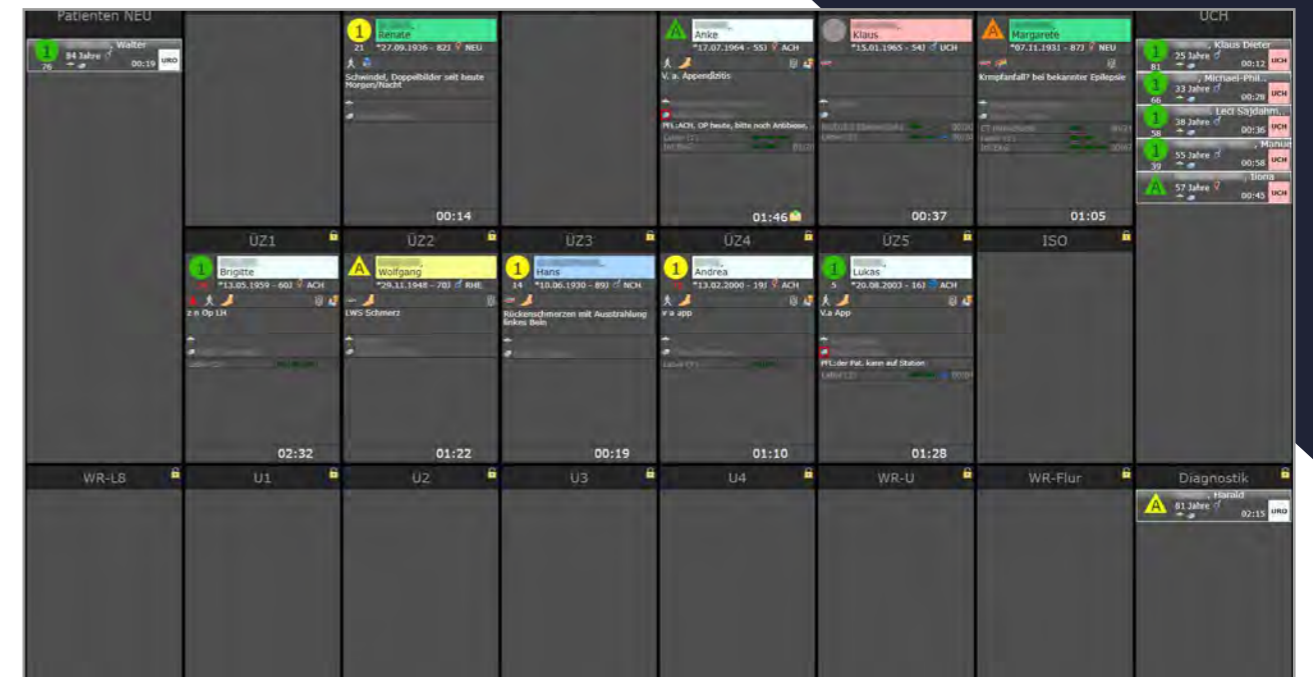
Patienten NEU

1 , Walter
84 Jahre ♂
26 00:19 URO

1 , Renate
21 *27.09.1936 - 82J ♀ NEU
Schwindel, Doppelbilder seit heute Morgen/Nacht
00:14

A , Anke
*17.07.1964 - 55J ♀ ACH
V. a. Appendizitis
PFL:ACH, OP heute, bitte noch Antibiose, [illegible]
01:46

, Klaus
*15.01.1965 - 54J ♂ UCH
00:37

A , Margarete
*07.11.1931 - 87J ♀ NEU
Krampfanfall? bei bekannter Epilepsie
01:05

UCH

1 , Klaus Dieter
25 Jahre ♂
81 00:12 UCH

1 , Michael-Phil.
33 Jahre ♂
66 00:29 UCH

1 Leci Sajdahm.
38 Jahre ♂
58 00:36 UCH

1 , Manue
55 Jahre ♂
39 00:58 UCH

A , Ilona
57 Jahre ♀
00:45 UCH

ÜZ1

1 , Brigitte
*13.05.1959 - 60J ♀ ACH
z n Op LH
02:32

ÜZ2

A , Wolfgang
*29.11.1948 - 70J ♂ RHE
LWS Schmerz
01:22

ÜZ3

1 , Hans
14 *10.06.1930 - 89J ♂ NCH
Rückenschmerzen mit Ausstrahlung linkes Bein
00:19

ÜZ4

1 , Andrea
*13.02.2000 - 19J ♀ ACH
v a app
01:10

ÜZ5

1 , Lukas
5 *20.08.2003 - 16J ♂ ACH
V.a App
PFL:der Pat. kann auf Station
01:28

ISO

WR-LB

U1

U2

U3

U4

WR-U

WR-Flur

Diagnostik

A , Harald
81 Jahre ♂
02:15 URO